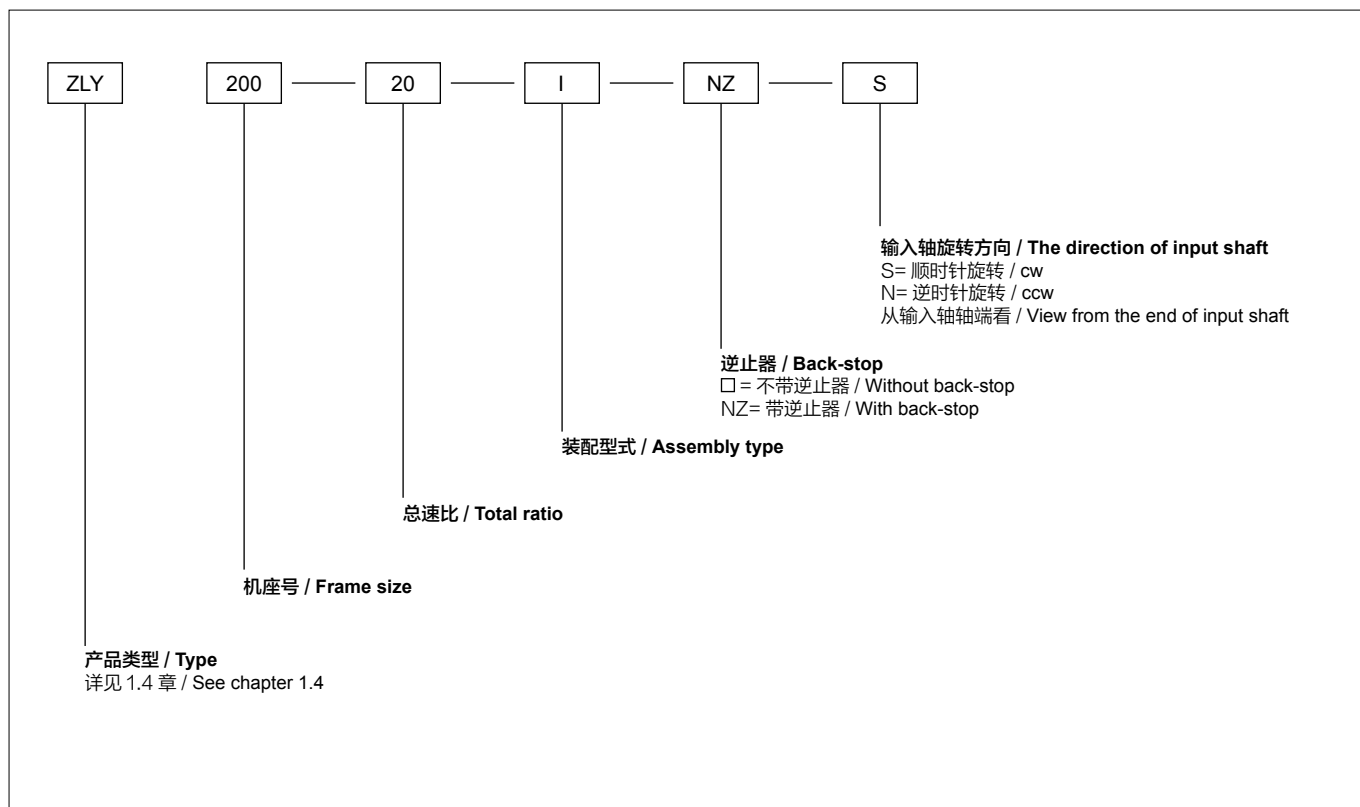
ZLY 200 — 20 — I — NZ — S

输入轴旋转方向 / The direction of input shaft
S= 顺时针旋转 / cw
N= 逆时针旋转 / ccw
从输入轴轴端看 / View from the end of input shaft

逆止器 / Back-stop
□ = 不带逆止器 / Without back-stop
NZ= 带逆止器 / With back-stop

装配型式 / Assembly type

总速比 / Total ratio

机座号 / Frame size

产品类型 / Type
详见 1.4 章 / See chapter 1.4